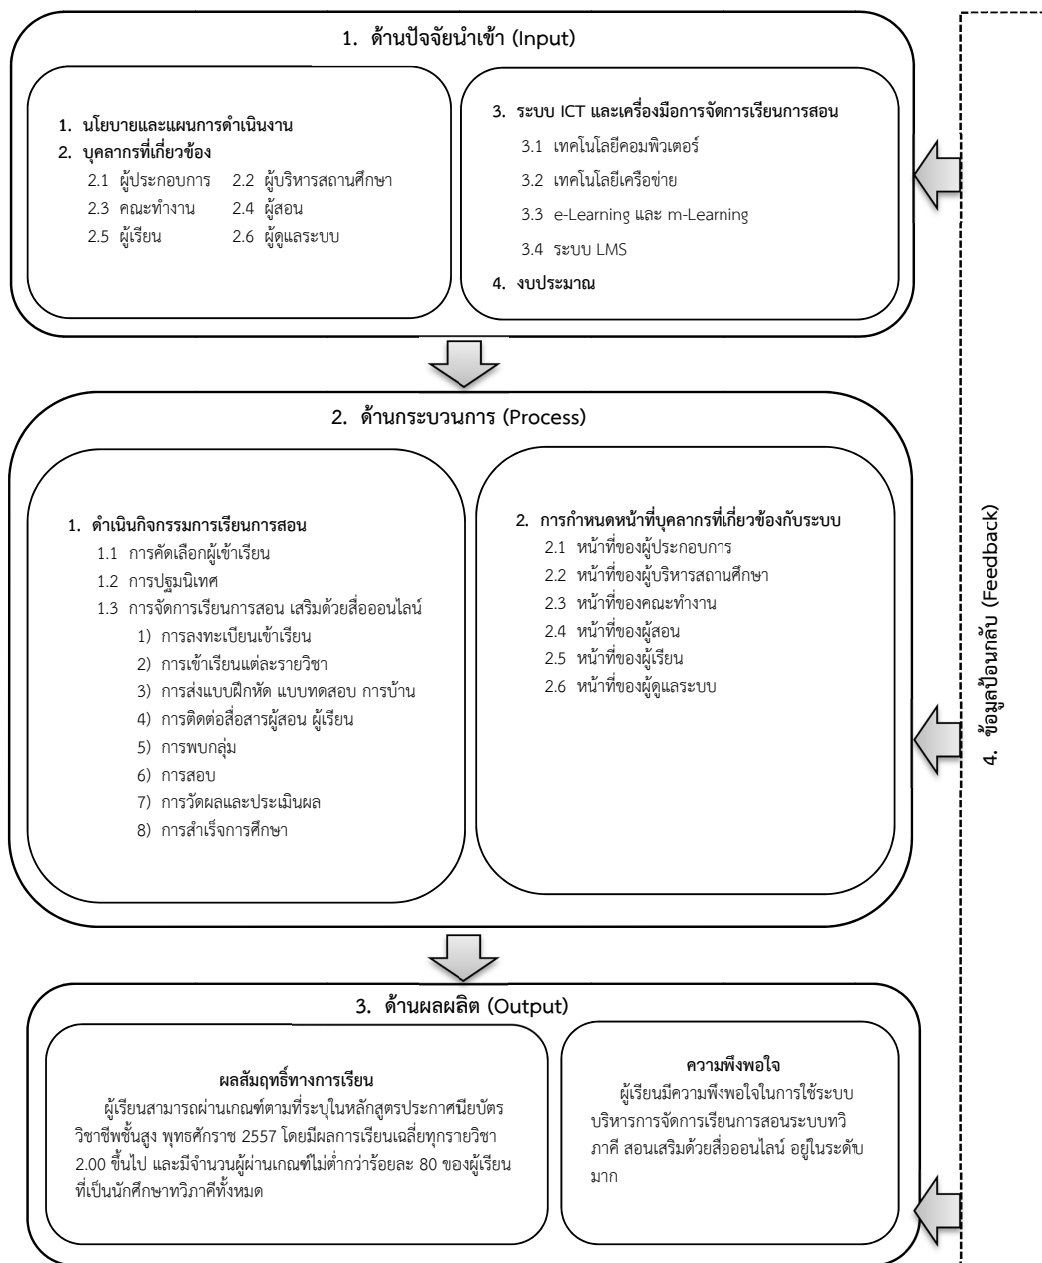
1. ด้านปัจจัยนำเข้า (Input)

1. นโยบายและแผนการดำเนินงาน
2. บุคลากรที่เกี่ยวข้อง
2.1 ผู้ประกอบการ 2.2 ผู้บริหารสถานศึกษา
2.3 คณะทำงาน 2.4 ผู้สอน
2.5 ผู้เรียน 2.6 ผู้ดูแลระบบ

3. ระบบ ICT และเครื่องมือการจัดการเรียนการสอน
3.1 เทคโนโลยีคอมพิวเตอร์
3.2 เทคโนโลยีเครือข่าย
3.3 e-Learning และ m-Learning
3.4 ระบบ LMS
4. งบประมาณ

2. ด้านกระบวนการ (Process)

1. ดำเนินกิจกรรมการเรียนการสอน
1.1 การคัดเลือกผู้เข้าเรียน
1.2 การปฐมนิเทศ
1.3 การจัดการเรียนการสอน เสริมด้วยสื่อออนไลน์
1) การลงทะเบียนเข้าเรียน
2) การเข้าเรียนแต่ละรายวิชา
3) การส่งแบบฝึกหัด แบบทดสอบ การบ้าน
4) การติดต่อสื่อสารผู้สอน ผู้เรียน
5) การพบกลุ่ม
6) การสอบ
7) การวัดผลและประเมินผล
8) การสำเร็จการศึกษา

2. การกำหนดหน้าที่บุคลากรที่เกี่ยวข้องกับระบบ
2.1 หน้าที่ของผู้ประกอบการ
2.2 หน้าที่ของผู้บริหารสถานศึกษา
2.3 หน้าที่ของคณะทำงาน
2.4 หน้าที่ของผู้สอน
2.5 หน้าที่ของผู้เรียน
2.6 หน้าที่ของผู้ดูแลระบบ

3. ด้านผลผลิต (Output)

ผลสัมฤทธิ์ทางการเรียน
ผู้เรียนสามารถผ่านเกณฑ์ตามที่ระบุในหลักสูตรประกาศนียบัตรวิชาชีพชั้นสูง พุทธศักราช 2557 โดยมีผลการเรียนเฉลี่ยทุกรายวิชา 2.00 ขึ้นไป และมีจำนวนผู้ผ่านเกณฑ์ไม่ต่ำกว่าร้อยละ 80 ของผู้เรียนที่เป็นนักศึกษาทวิภาคีทั้งหมด

ความพึงพอใจ
ผู้เรียนมีความพึงพอใจในการใช้ระบบบริหารการจัดการเรียนการสอนระบบทวิภาคี สอนเสริมด้วยสื่อออนไลน์ อยู่ในระดับมาก

4. ข้อมูลป้อนกลับ (Feedback)